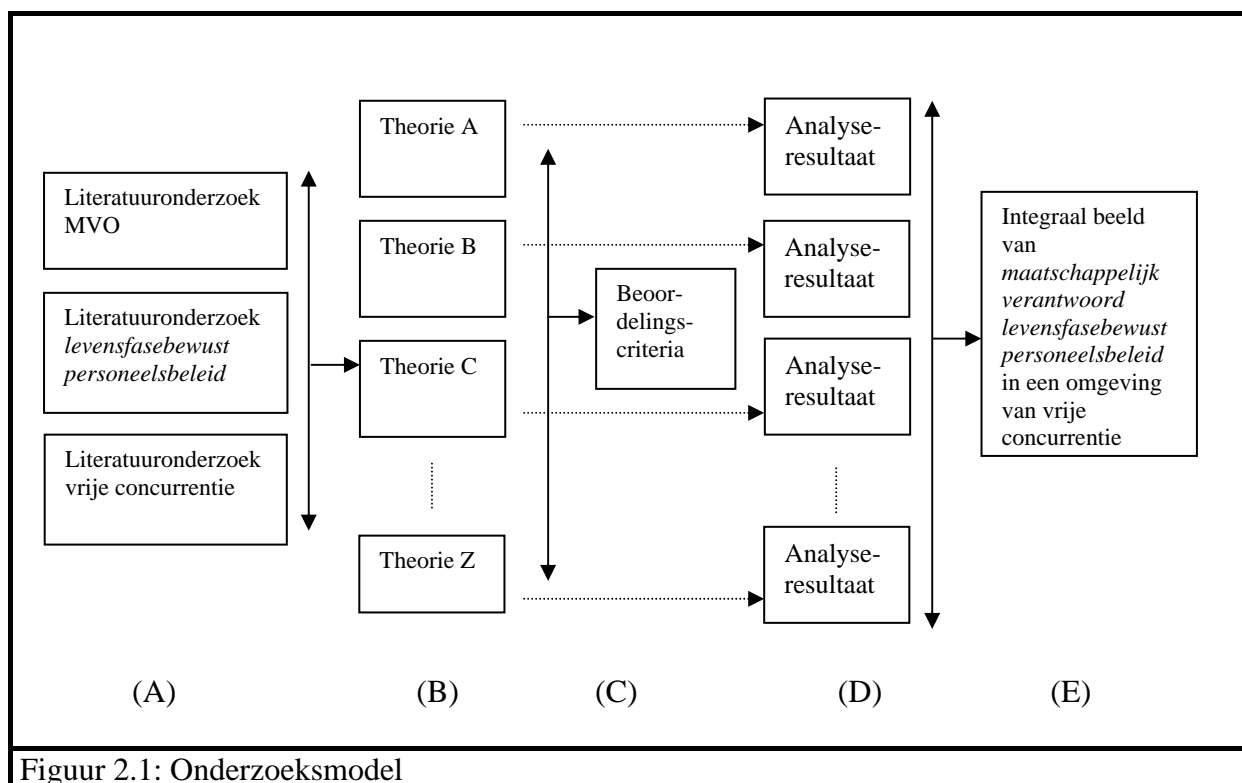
Literatuuronderzoek MVO

Literatuuronderzoek *levensfasebewust personeelsbeleid*

Literatuuronderzoek vrije concurrentie

Theorie A

Theorie B

Theorie C

Theorie Z

Beoordelingscriteria

Analyseresultaat

Analyseresultaat

Analyseresultaat

Analyseresultaat

Integraal beeld van *maatschappelijk verantwoord levensfasebewust personeelsbeleid* in een omgeving van vrije concurrentie

(A) (B) (C) (D) (E)

Figuur 2.1: Onderzoeksmodel